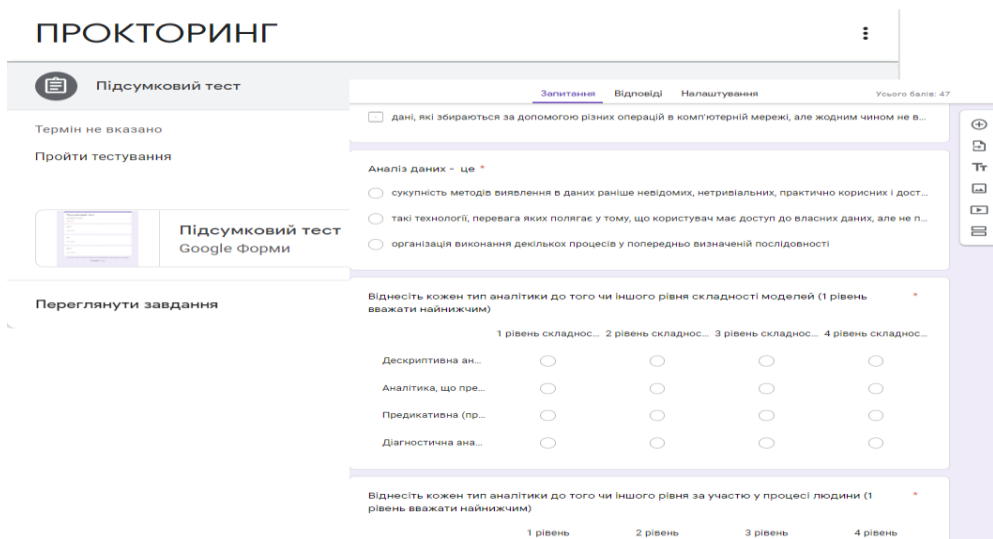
ПРОКТОРИНГ

Підсумковий тест

Термін не вказано

Пройти тестування

Підсумковий тест
Google Форми

Переглянути завдання

Запитання Відповіді Налаштування

Усього балів: 47

дані, які збираються за допомогою різних операцій в комп'ютерній мережі, але жодним чином не в...

Аналіз даних - це *

сукупність методів виявлення в даних раніше невідомих, нетривіальних, практично корисних і дост...

такі технології, перевага яких полягає у тому, що користувач має доступ до власних даних, але не п...

організація виконання декількох процесів у попередньо визначеній послідовності

Віднесіть кожен тип аналітики до того чи іншого рівня складності моделей (1 рівень вважати найнижчим) *

| | 1 рівень складнос... | 2 рівень складнос... | 3 рівень складнос... | 4 рівень складнос... |
|---|---|---|---|---|
| Дескриптивна ан... | | | | |
| Аналітика, що пре... | | | | |
| Предикативна (пр... | | | | |
| Діагностична ана... | | | | |

Віднесіть кожен тип аналітики до того чи іншого рівня за участю у процесі людини (1 рівень вважати найнижчим) *

1 рівень 2 рівень 3 рівень 4 рівень